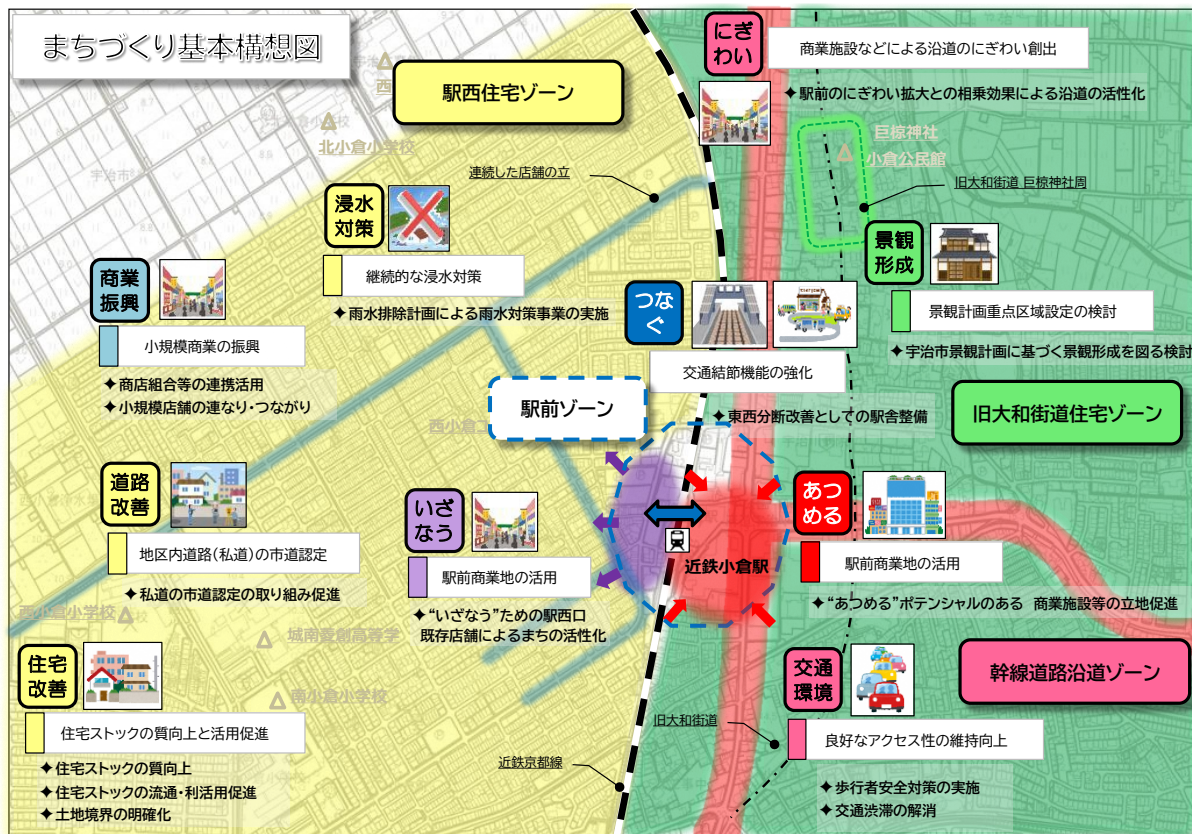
まちづくり基本構想図

駅西住宅ゾーン

北小倉小学校

連続した店舗の立

浸水対策

継続的な浸水対策

✦雨水排除計画による雨水対策事業の実施

商業振興

小規模商業の振興

✦商店組合等の連携活用
✦小規模店舗の連なり・つながり

駅前ゾーン

道路改善

地区内道路(私道)の市道認定

✦私道の市道認定の取り組み促進

いざなう

駅前商業地の活用

✦"いざなう"ための駅西口既存店舗によるまちの活性化

西小倉小学校

城南菱創高等学校

南小倉小学校

住宅改善

住宅ストックの質向上と活用促進

✦住宅ストックの質向上
✦住宅ストックの流通・利活用促進
✦土地境界の明確化

近鉄京都線

にぎわい

商業施設などによる沿道のにぎわい創出

✦駅前のにぎわい拡大との相乗効果による沿道の活性化

巨椋神社

小倉公民館

旧大和街道 巨椋神社周

景観形成

景観計画重点区域設定の検討

✦宇治市景観計画に基づく景観形成を図る検討

つなぐ

交通結節機能の強化

✦東西分断改善としての駅舎整備

旧大和街道住宅ゾーン

あつめる

近鉄小倉駅

駅前商業地の活用

✦"あつめる"ポテンシャルのある 商業施設等の立地促進

交通環境

幹線道路沿道ゾーン

旧大和街道

良好なアクセス性の維持向上

✦歩行者安全対策の実施
✦交通渋滞の解消